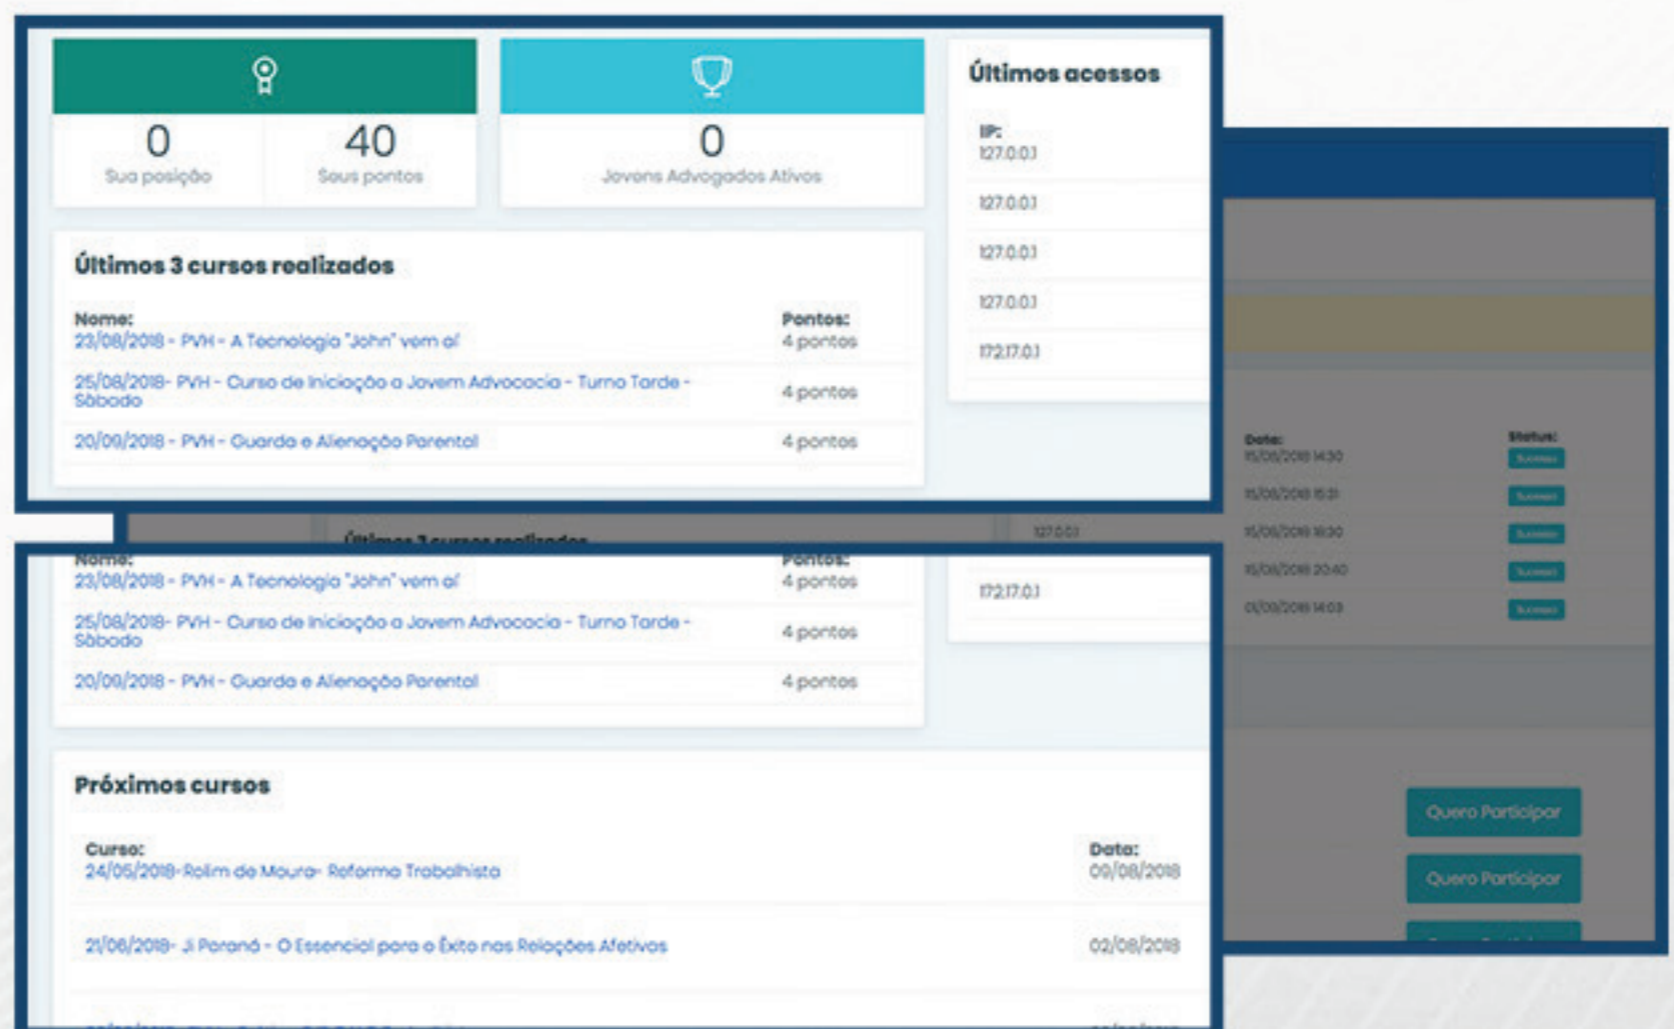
0
Sua posição

40
Seus pontos

0
Jovens Advogados Ativos

Últimos acessos

IP:
127.0.0.1
127.0.0.1
127.0.0.1
127.0.0.1
172.17.0.1

Últimos 3 cursos realizados

| Nome: | Pontos: |
|---|---|
| 23/08/2018 - PVH - A Tecnologia "John" vem aí | 4 pontos |
| 25/08/2018- PVH - Curso de Iniciação a Jovem Advocacia - Turno Tarde - Sábado | 4 pontos |
| 20/09/2018 - PVH - Guarda e Alienação Parental | 4 pontos |

| Data: | Status: |
|---|---|
| 15/08/2018 14:30 | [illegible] |
| 15/08/2018 15:31 | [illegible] |
| 15/08/2018 18:30 | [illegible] |
| 15/08/2018 20:40 | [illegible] |
| 01/09/2018 14:03 | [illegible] |

127.0.0.1

Últimos 3 cursos realizados

| Nome: | Pontos: |
|---|---|
| 23/08/2018 - PVH - A Tecnologia "John" vem aí | 4 pontos |
| 25/08/2018- PVH - Curso de Iniciação a Jovem Advocacia - Turno Tarde - Sábado | 4 pontos |
| 20/09/2018 - PVH - Guarda e Alienação Parental | 4 pontos |

172.17.0.1

Próximos cursos

| Curso: | Data: |
|---|---|
| 24/05/2018-Rolim de Moura- Reforma Trabalhista | 09/08/2018 |
| 21/08/2018- Ji Paraná - O Essencial para o Êxito nas Relações Afetivas | 02/08/2018 |

Quero Participar
Quero Participar